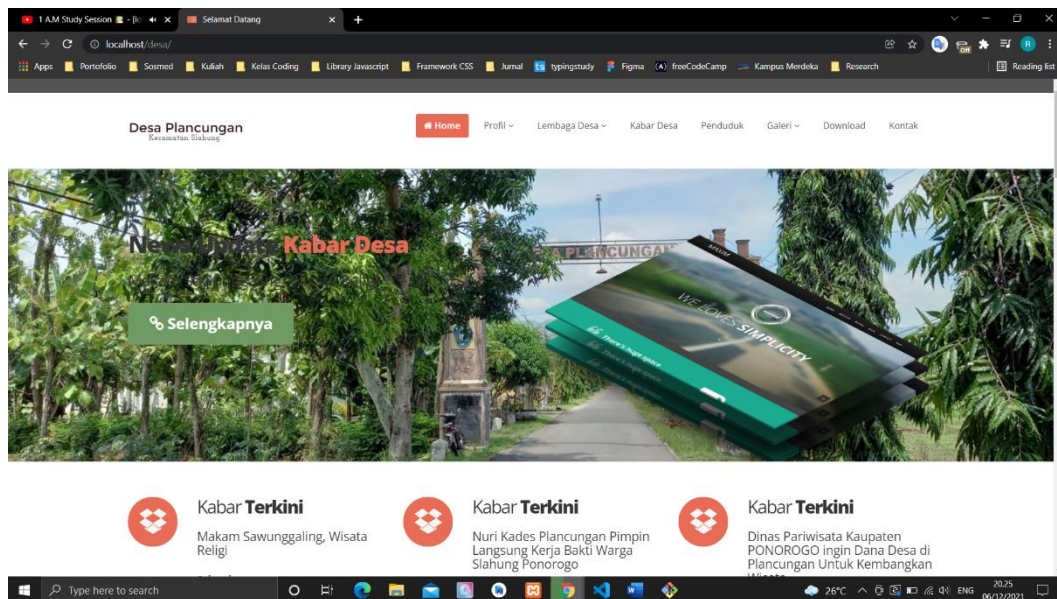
1 A.M Study Session - [lo | Selamat Datang | +

localhost/desa/

Apps | Portofolio | Sosmed | Kuliah | Kelas Coding | Library Javascript | Framework CSS | Jurnal | typingstudy | Figma | freeCodeCamp | Kampus Merdeka | Research | Reading list

Desa Plancungan
Kecamatan Slahung

Home | Profil | Lembaga Desa | Kabar Desa | Penduduk | Galeri | Download | Kontak

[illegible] Kabar Desa

Selengkapnya

PLANCUNGAN

WE LOVES SIMPLICITY

Kabar Terkini
Makam Sawunggaling, Wisata Religi

Kabar Terkini
Nuri Kades Plancungan Pimpin Langsung Kerja Bakti Warga Slahung Ponorogo

Kabar Terkini
Dinas Pariwisata Kaupaten PONOROGO ingin Dana Desa di Plancungan Untuk Kembangkan Wisata

Type here to search

26°C ENG 20.25 06/12/2021